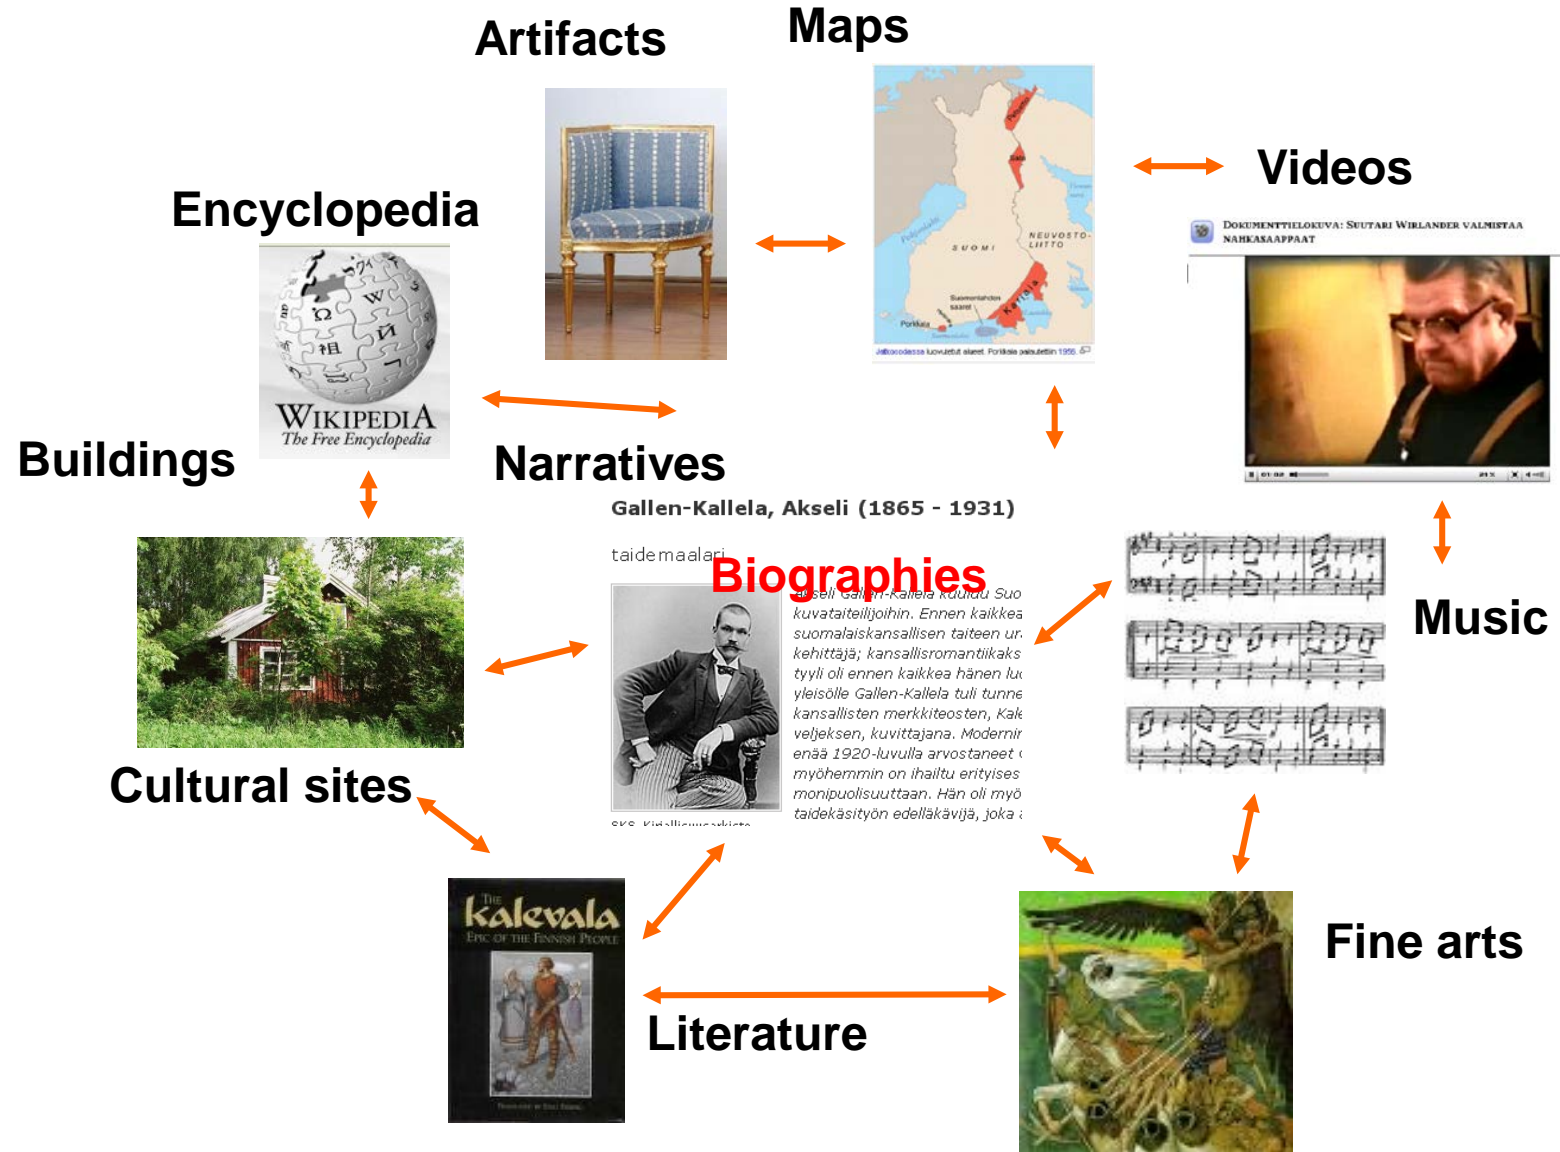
Artifacts

Maps

Videos

Encyclopedia

WIKIPEDIA
The Free Encyclopedia

SUOMI

NEUVOSTO-LIITTO

Petsamo

Salla

Karjala

Porkkala

DOKUMENTTIELOKUVA: SUUTARI WIRLANDER VALMISTAA NAHKASAAPPAAT

Buildings

Narratives

Gallen-Kallela, Akseli (1865 - 1931)

taidemaalari

Biographies

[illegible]seli Gallen-Kallela kuuluu Suo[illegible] kuvataiteilijoihin. Ennen kaikkea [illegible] suomalaiskansallisen taiteen ur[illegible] kehittäjä; kansallisromantiikaks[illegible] tyyli oli ennen kaikkea hänen lu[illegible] yleisölle Gallen-Kallela tuli tunne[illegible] kansallisten merkkiteosten, Kale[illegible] veljeksen, kuvittajana. Modernir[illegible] enää 1920-luvulla arvostaneet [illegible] myöhemmin on ihailtu erityises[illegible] monipuolisuuttaan. Hän oli myö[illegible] taidekäsityön edelläkävijä, joka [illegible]

SKS Kirjallisuusarkisto

Music

Cultural sites

The Kalevala
Epic of the Finnish People

Literature

Fine arts